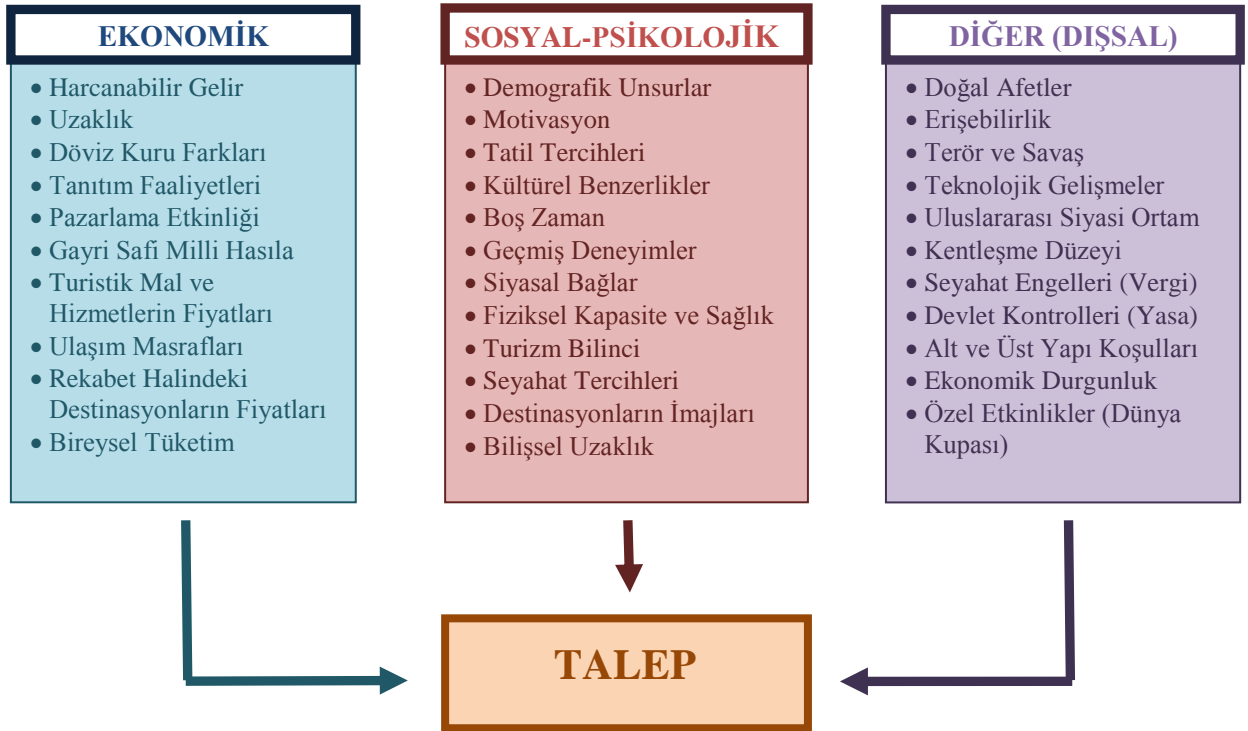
EKONOMİK

- Harcanabilir Gelir
- Uzaklık
- Döviz Kuru Farkları
- Tanıtım Faaliyetleri
- Pazarlama Etkinliği
- Gayri Safi Milli Hasıla
- Turistik Mal ve Hizmetlerin Fiyatları
- Ulaşım Masrafları
- Rekabet Halindeki Destinasyonların Fiyatları
- Bireysel Tüketim

SOSYAL-PSİKOLOJİK

- Demografik Unsurlar
- Motivasyon
- Tatil Tercihleri
- Kültürel Benzerlikler
- Boş Zaman
- Geçmiş Deneyimler
- Siyasal Bağlar
- Fiziksel Kapasite ve Sağlık
- Turizm Bilinci
- Seyahat Tercihleri
- Destinasyonların İmajları
- Bilişsel Uzaklık

DİĞER (DIŞSAL)

- Doğal Afetler
- Erişebilirlik
- Terör ve Savaş
- Teknolojik Gelişmeler
- Uluslararası Siyasi Ortam
- Kentleşme Düzeyi
- Seyahat Engelleri (Vergi)
- Devlet Kontrolleri (Yasa)
- Alt ve Üst Yapı Koşulları
- Ekonomik Durgunluk
- Özel Etkinlikler (Dünya Kupası)

TALEP